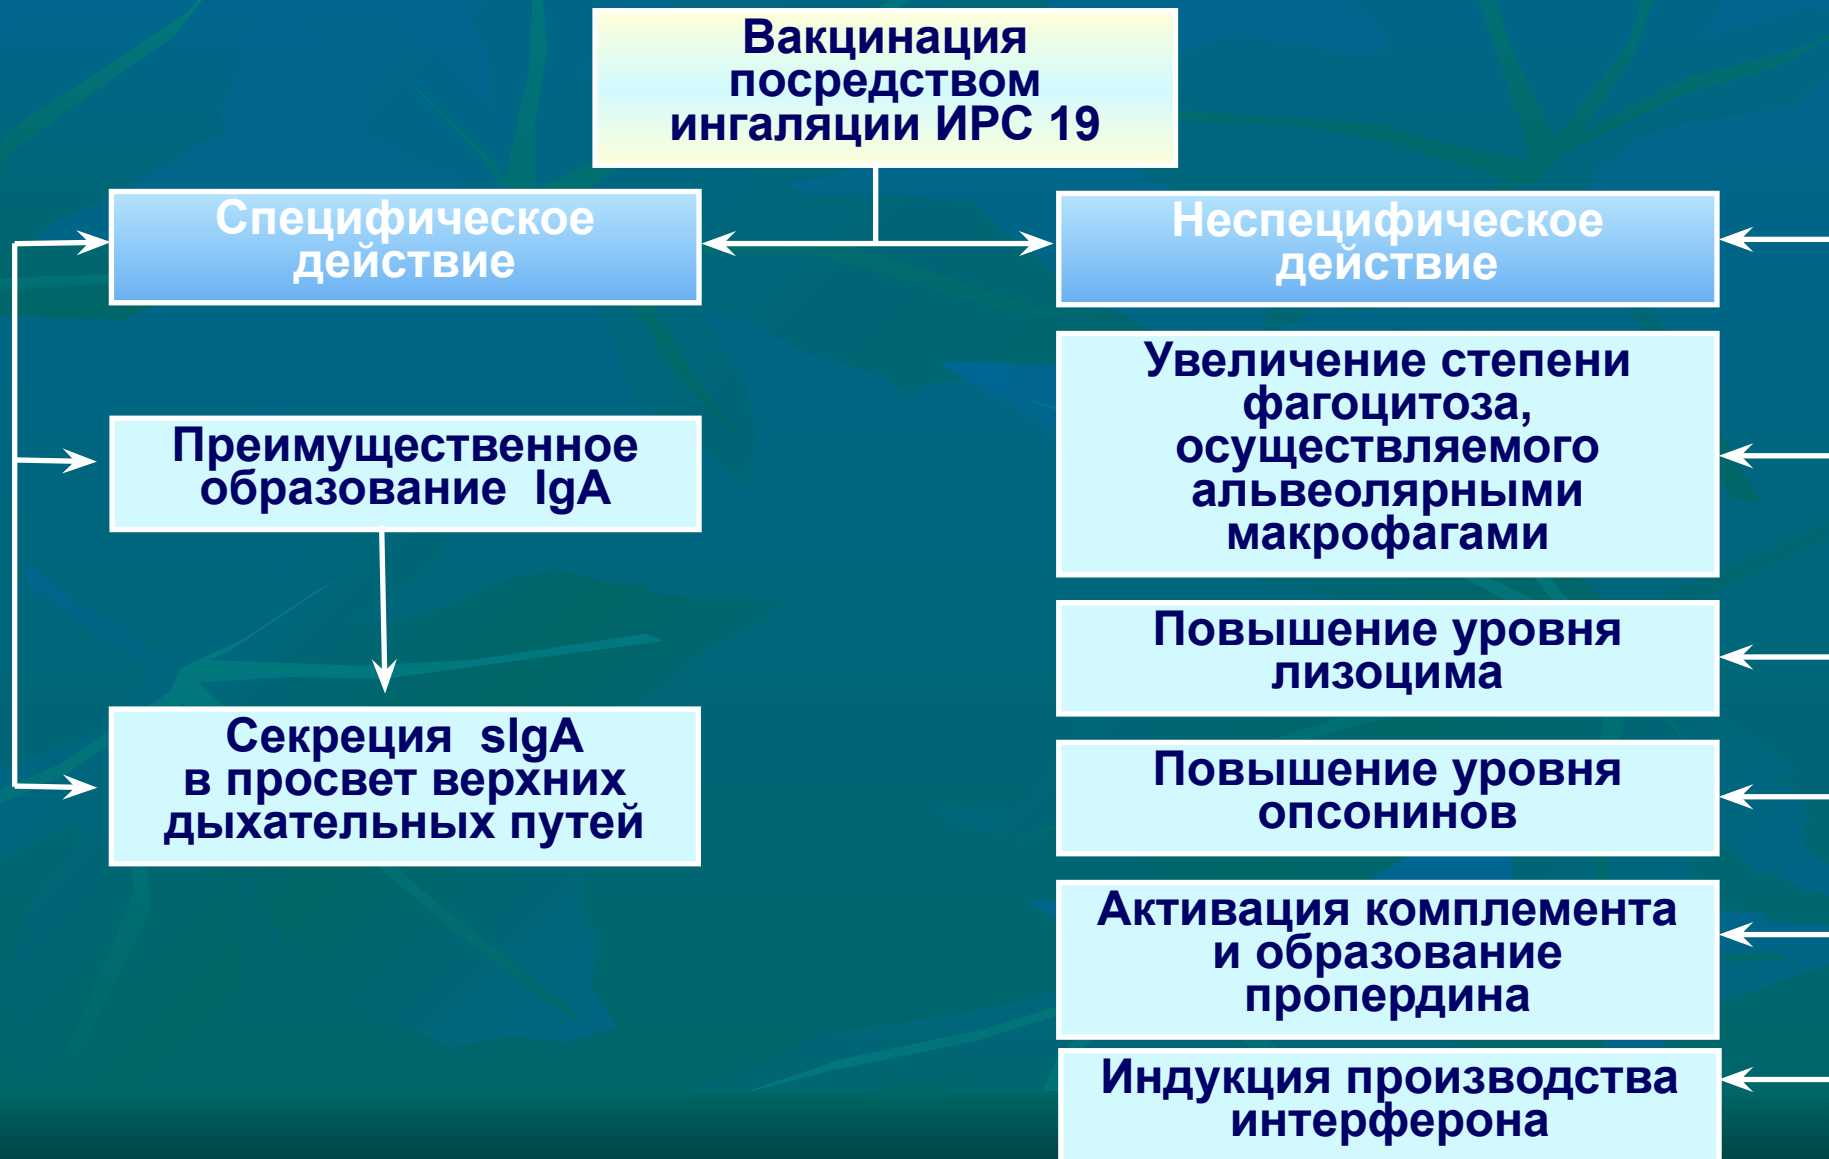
Вакцинация посредством ингаляции ИРС 19

Специфическое действие

Неспецифическое действие

Преимущественное образование IgA

Секреция sIgA в просвет верхних дыхательных путей

Увеличение степени фагоцитоза, осуществляемого альвеолярными макрофагами

Повышение уровня лизоцима

Повышение уровня опсонинов

Активация комплемента и образование пропердина

Индукция производства интерферона